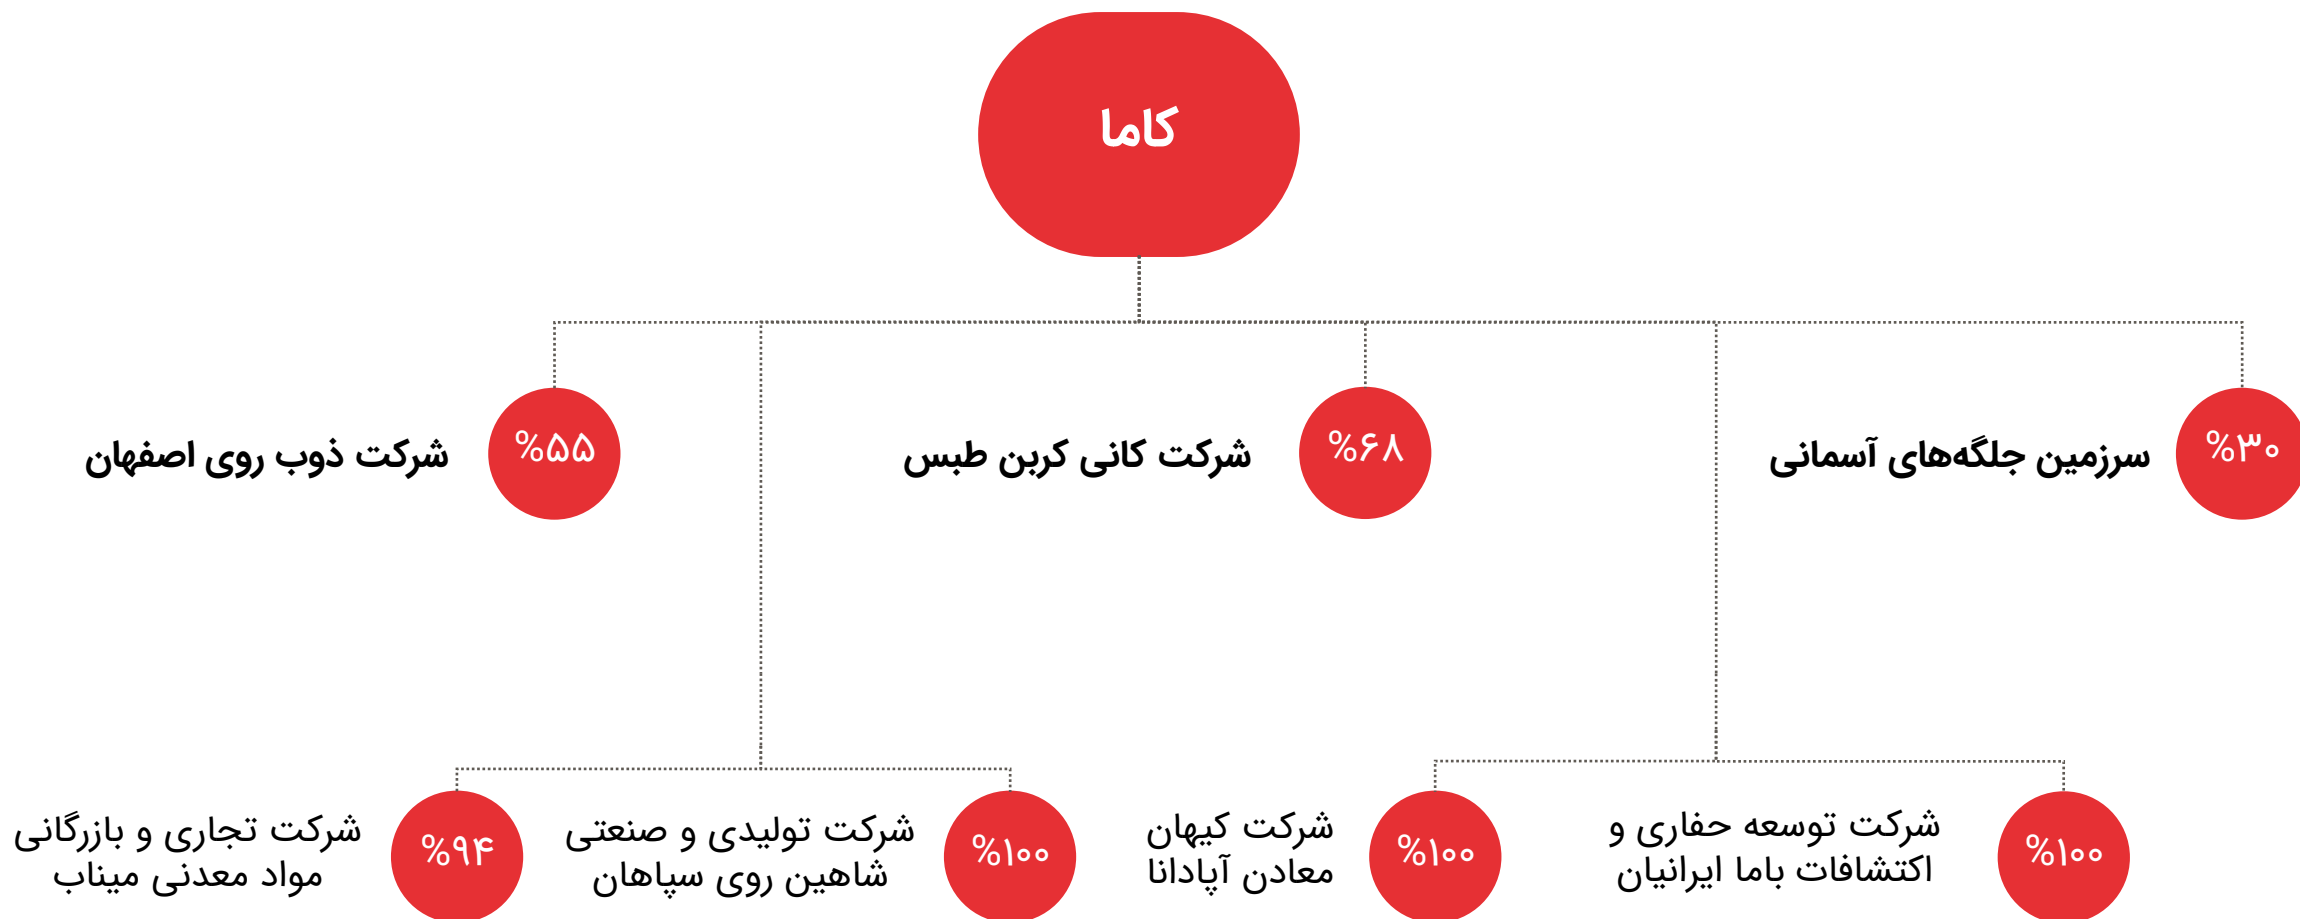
کاما

%۳۰ سرزمین جلگه‌های آسمانی

%۶۸ شرکت کانی کربن طبس

%۵۵ شرکت ذوب روی اصفهان

%۱۰۰ شرکت توسعه حفاری و اکتشافات باما ایرانیان

%۱۰۰ شرکت کیهان معادن آپادانا

%۱۰۰ شرکت تولیدی و صنعتی شاهین روی سپاهان

%۹۴ شرکت تجاری و بازرگانی مواد معدنی میناب